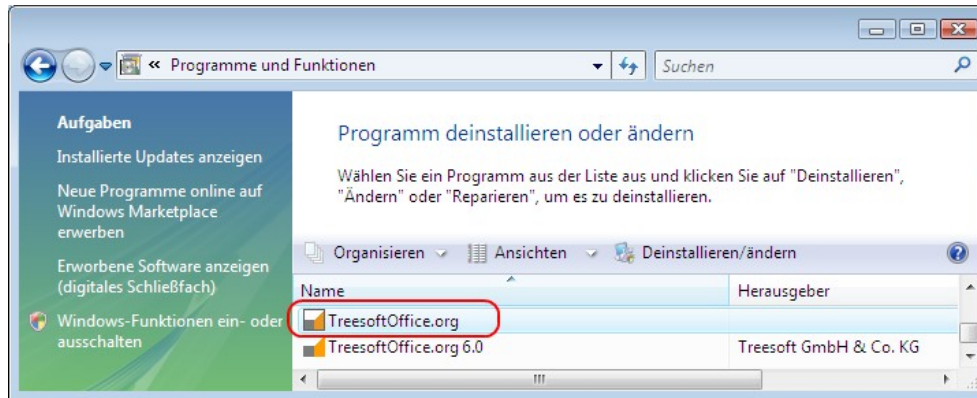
« Programme und Funktionen

Suchen

Aufgaben

Installierte Updates anzeigen

Neue Programme online auf Windows Marketplace erwerben

Erworbene Software anzeigen (digitales Schließfach)

Windows-Funktionen ein- oder ausschalten

Programm deinstallieren oder ändern

Wählen Sie ein Programm aus der Liste aus und klicken Sie auf "Deinstallieren", "Ändern" oder "Reparieren", um es zu deinstallieren.

Organisieren | Ansichten | Deinstallieren/ändern

| Name | Herausgeber |
|---|---|
| TreesoftOffice.org | |
| TreesoftOffice.org 6.0 | Treesoft GmbH & Co. KG |